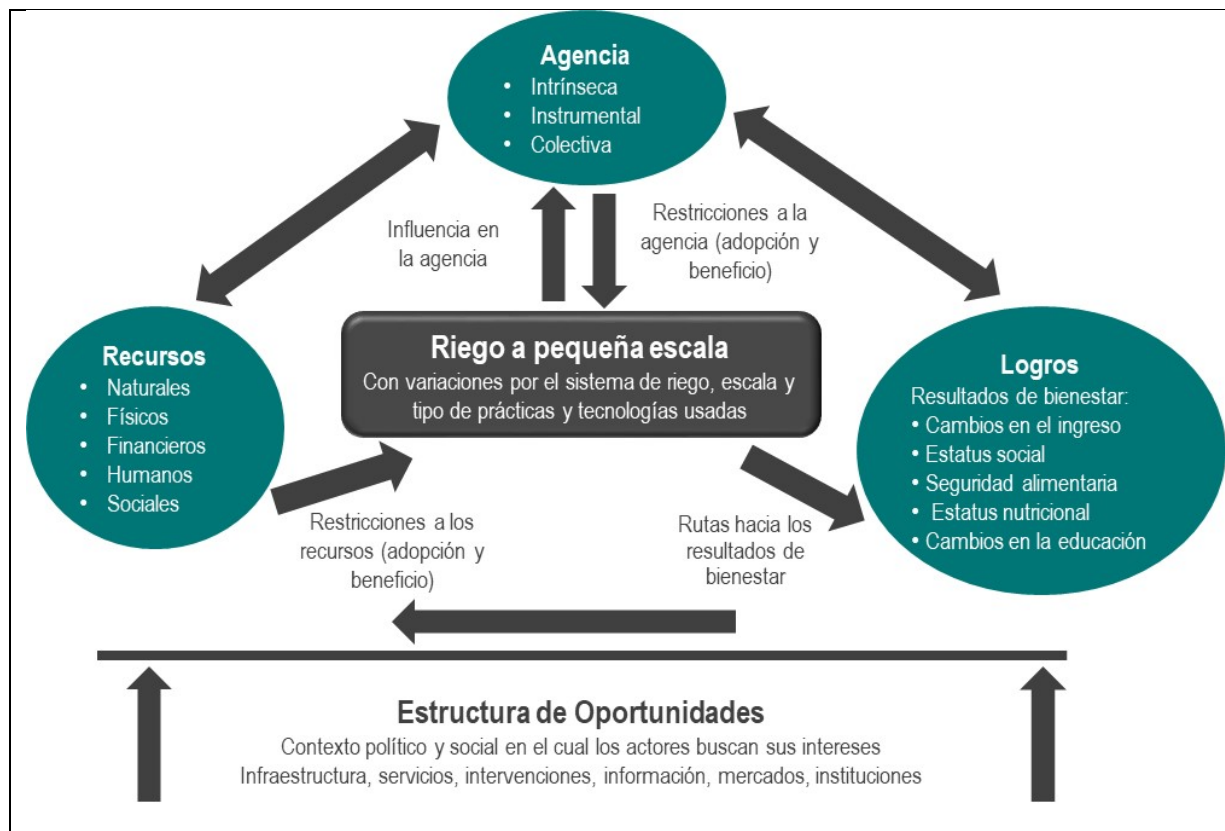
Agencia
• Intrínseca
• Instrumental
• Colectiva

Influencia en la agencia

Restricciones a la agencia (adopción y beneficio)

Recursos
• Naturales
• Físicos
• Financieros
• Humanos
• Sociales

Riego a pequeña escala
Con variaciones por el sistema de riego, escala y tipo de prácticas y tecnologías usadas

Logros
Resultados de bienestar:
• Cambios en el ingreso
• Estatus social
• Seguridad alimentaria
• Estatus nutricional
• Cambios en la educación

Restricciones a los recursos (adopción y beneficio)

Rutas hacia los resultados de bienestar

Estructura de Oportunidades
Contexto político y social en el cual los actores buscan sus intereses
Infraestructura, servicios, intervenciones, información, mercados, instituciones